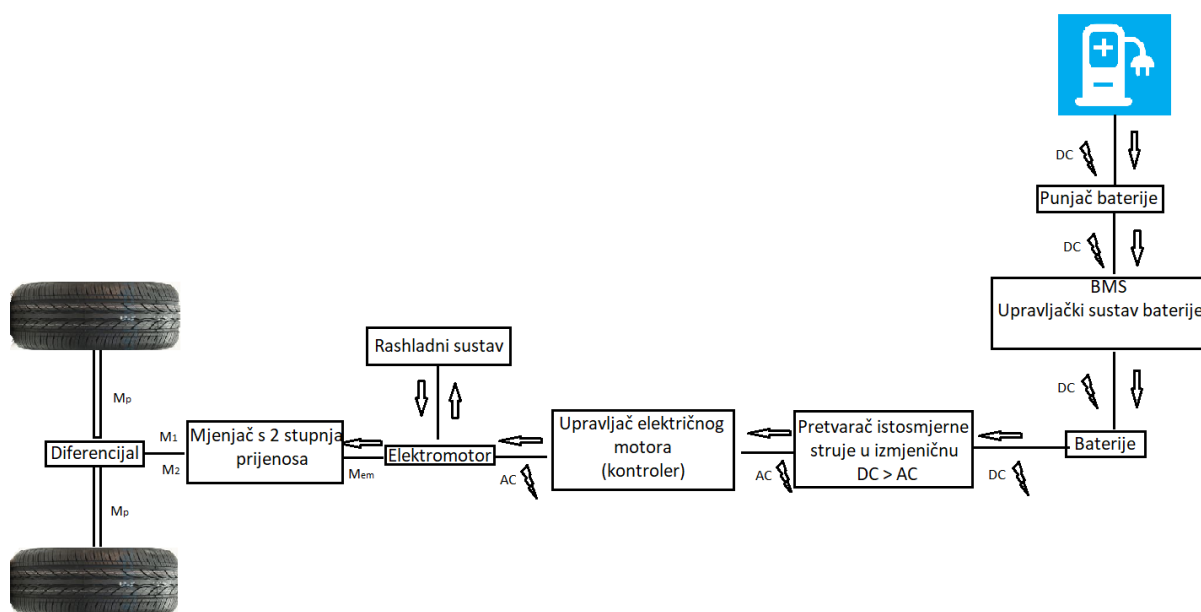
DC

Punjač baterije

DC

BMS
Upravljački sustav baterije

DC

Rashladni sustav

Mp

M1

Diferencijal

M2

Mjenjač s 2 stupnja prijenosa

Mem

Elektromotor

AC

Upravljač električnog motora (kontroler)

AC

Pretvarač istosmjerne struje u izmjeničnu DC > AC

DC

Baterije

Mp